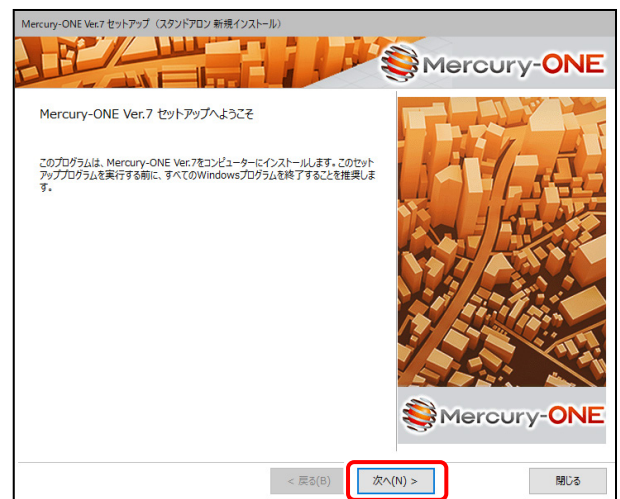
Mercury-ONE Ver.7 セットアップ（スタンドアロン 新規インストール）

Mercury-ONE

Mercury-ONE Ver.7 セットアップへようこそ

このプログラムは、Mercury-ONE Ver.7をコンピューターにインストールします。このセットアッププログラムを実行する前に、すべてのWindowsプログラムを終了することを推奨します。

Mercury-ONE

< 戻る(B)

次へ(N) >

閉じる